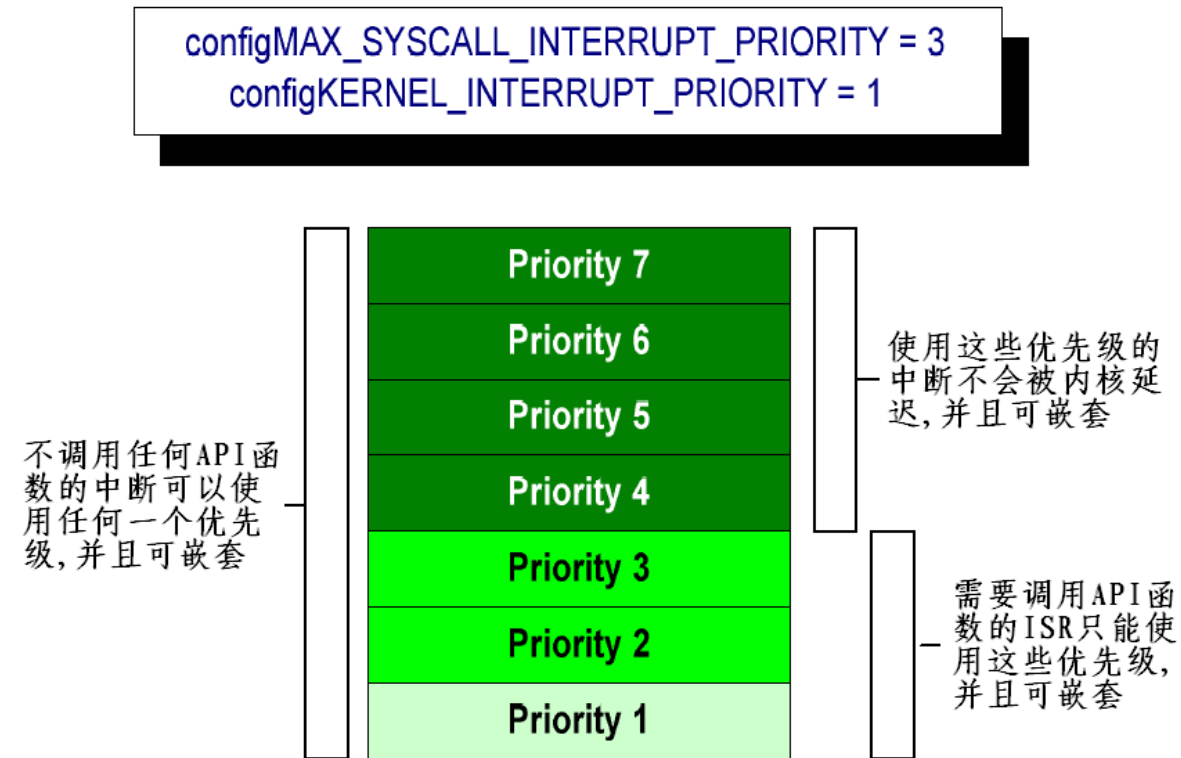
configMAX_SYSCALL_INTERRUPT_PRIORITY = 3
configKERNEL_INTERRUPT_PRIORITY = 1

Priority 7
Priority 6
Priority 5
Priority 4
Priority 3
Priority 2
Priority 1

使用这些优先级的中断不会被内核延迟,并且可嵌套

不调用任何API函数的中断可以使用任何一个优先级,并且可嵌套

需要调用API函数的ISR只能使用这些优先级,并且可嵌套